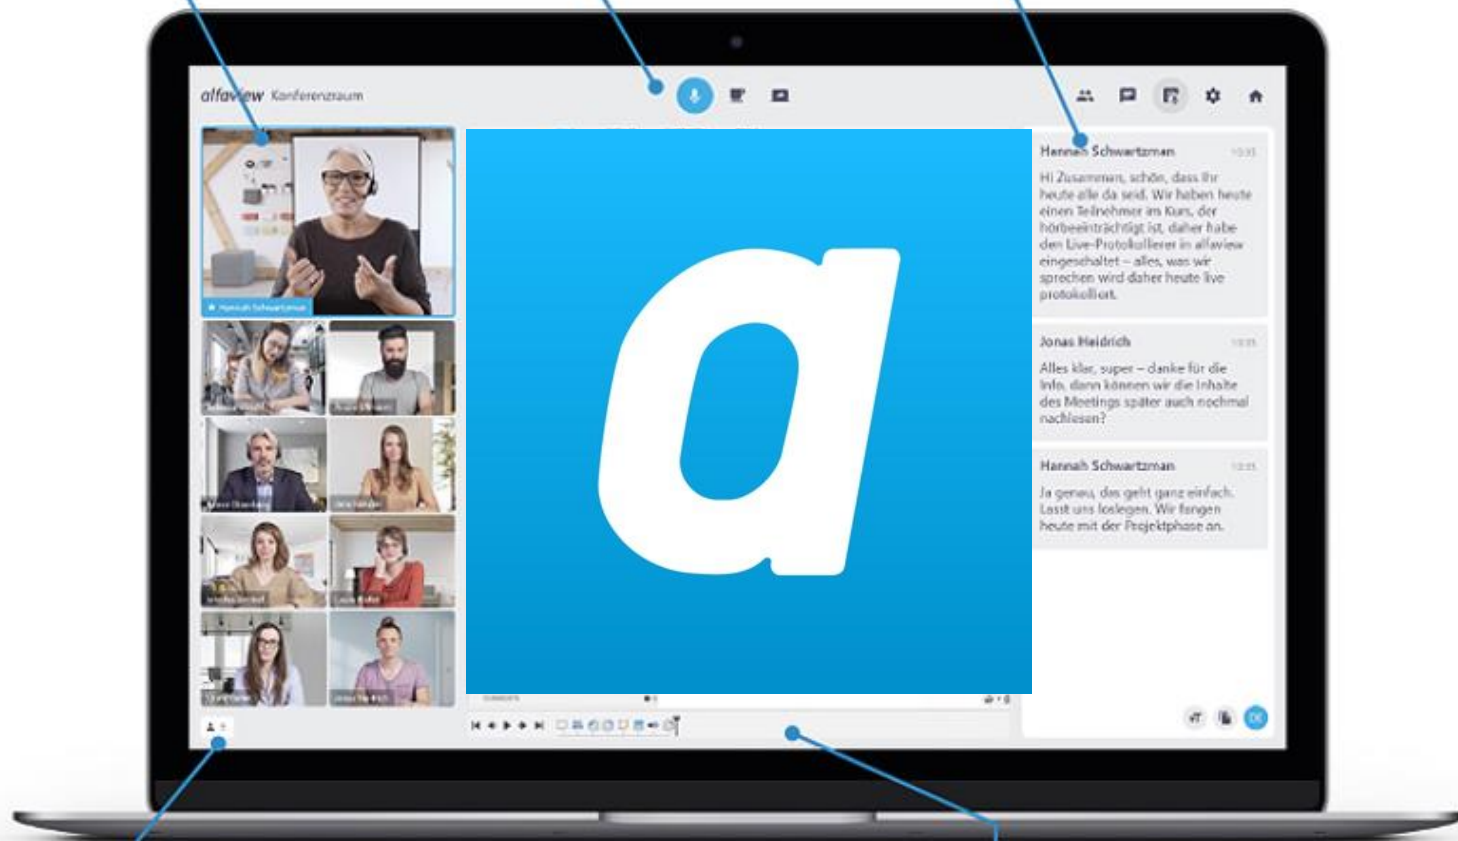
alfaview Konferenzraum

Hannah Schwartzman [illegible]

Hi Zusammen, schön, dass Ihr heute alle da seid. Wir haben heute einen Teilnehmer im Kurs, der hörbeeinträchtigt ist, daher habe den Live-Protokollierer in alfaview eingeschaltet – alles, was wir sprechen wird daher heute live protokolliert.

Jonas Heidrich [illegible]

Alles klar, super – danke für die Info, dann können wir die Inhalte des Meetings später auch nochmal nachlesen?

Hannah Schwartzman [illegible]

Ja genau, das geht ganz einfach. Lasst uns loslegen. Wir fangen heute mit der Projektphase an.

Hannah Schwartzman